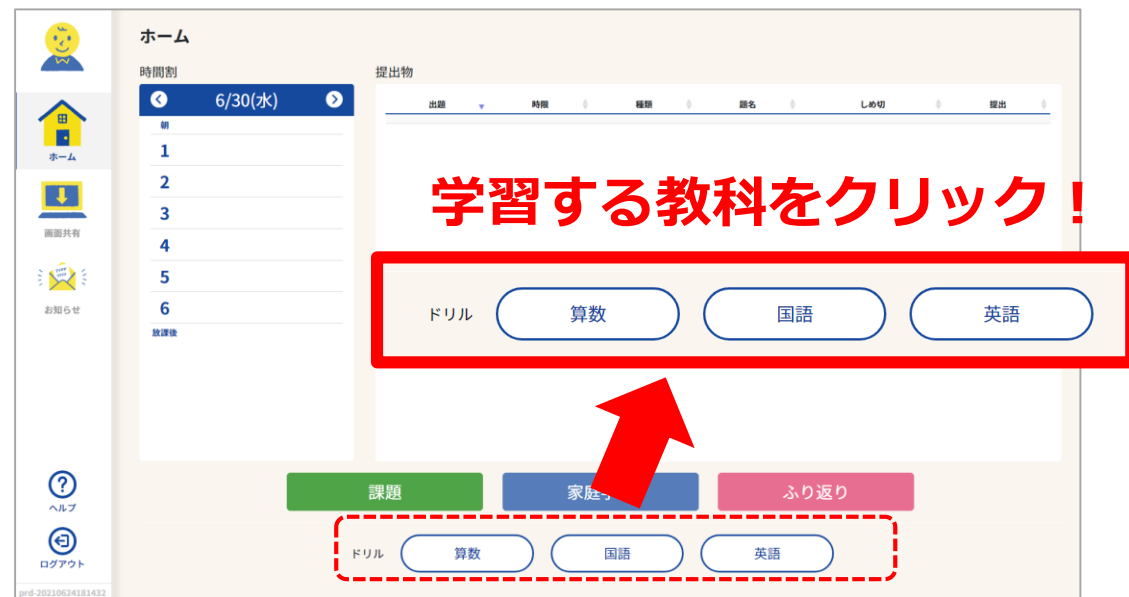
ホーム

時間割

6/30(水)

朝
1
2
3
4
5
6
放課後

提出物

| 出題 | 時限 | 種類 | 題名 | しめ切 | 提出 |
|---|---|---|---|---|---|

学習する教科をクリック！

ドリル 算数 国語 英語

ホーム
画面共有
お知らせ

課題 家庭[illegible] ふり返り

ドリル 算数 国語 英語

ヘルプ
ログアウト
prd-20210624181432